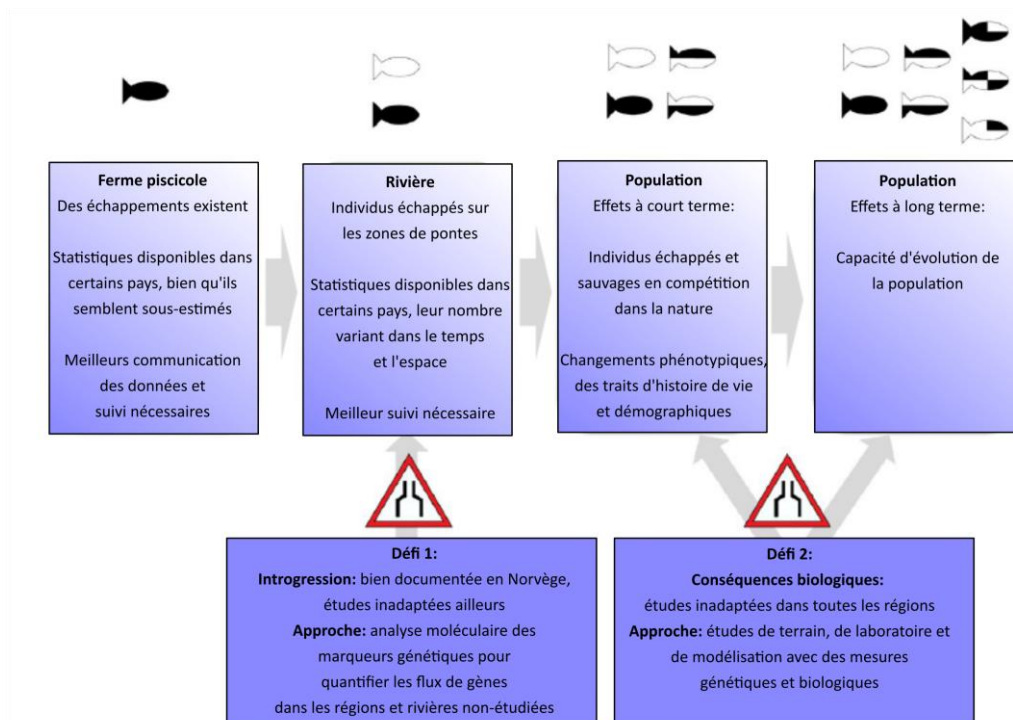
Ferme piscicole
Des échappements existent

Statistiques disponibles dans certains pays, bien qu'ils semblent sous-estimés

Meilleurs communication des données et suivi nécessaires

Rivière
Individus échappés sur les zones de pontes

Statistiques disponibles dans certains pays, leur nombre variant dans le temps et l'espace

Meilleur suivi nécessaire

Population
Effets à court terme:

Individus échappés et sauvages en compétition dans la nature

Changements phénotypiques, des traits d'histoire de vie et démographiques

Population
Effets à long terme:

Capacité d'évolution de la population

Défi 1:
Introgression: bien documentée en Norvège, études inadaptées ailleurs
Approche: analyse moléculaire des marqueurs génétiques pour quantifier les flux de gènes dans les régions et rivières non-étudiées

Défi 2:
Conséquences biologiques:
études inadaptées dans toutes les régions
Approche: études de terrain, de laboratoire et de modélisation avec des mesures génétiques et biologiques